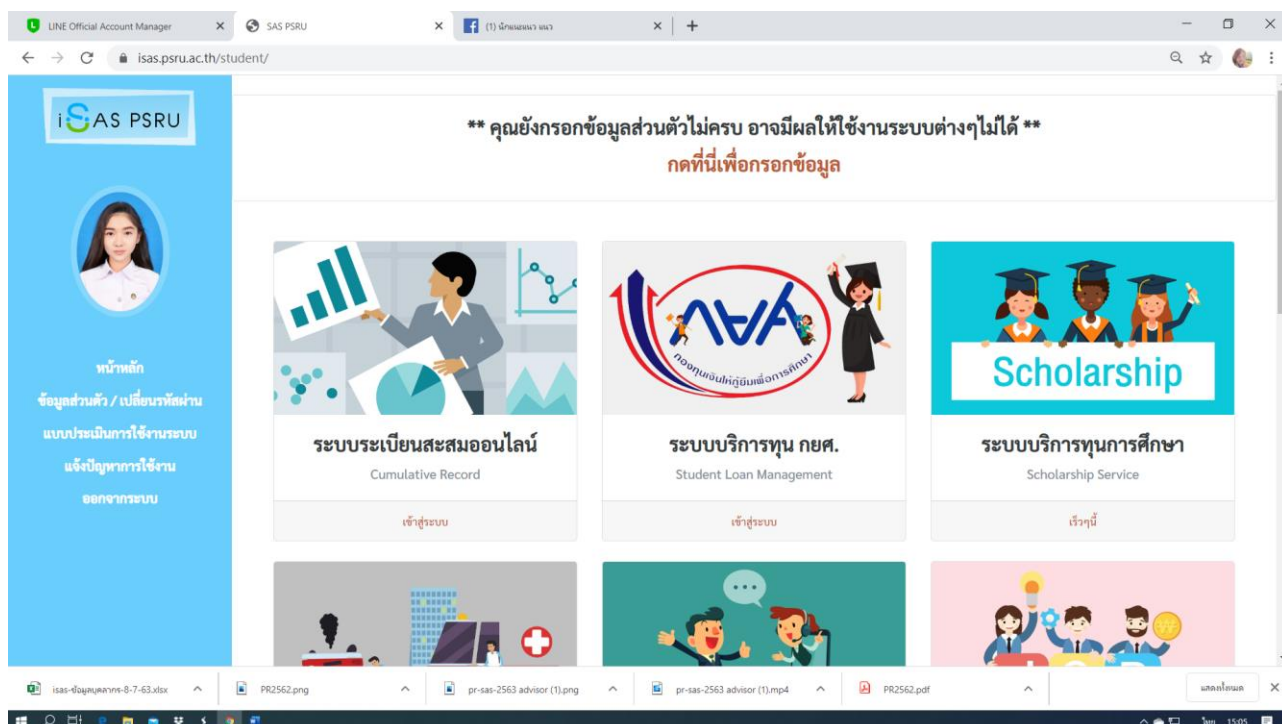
LINE Official Account Manager
SAS PSRU
(1) นักแนนนา แนว
isas.psru.ac.th/student/

iSAS PSRU

หน้าหลัก
ข้อมูลส่วนตัว / เปลี่ยนรหัสผ่าน
แบบประเมินการใช้งานระบบ
แจ้งปัญหาการใช้งาน
ออกจากระบบ

** คุณยังกรอกข้อมูลส่วนตัวไม่ครบ อาจมีผลให้ใช้งานระบบต่างๆไม่ได้ **
กดที่นี่เพื่อกรอกข้อมูล

กองทุนเงินให้กู้ยืมเพื่อการศึกษา

Scholarship

ระบบระเบียนสะสมออนไลน์
Cumulative Record
เข้าสู่ระบบ

ระบบบริการทุน กยศ.
Student Loan Management
เข้าสู่ระบบ

ระบบบริการทุนการศึกษา
Scholarship Service
เร็วๆนี้

isas-ข้อมูลบุคลากร-8-7-63.xlsx
PR2562.png
pr-sas-2563 advisor (1).png
pr-sas-2563 advisor (1).mp4
PR2562.pdf
แสดงทั้งหมด
ไทย 15:05